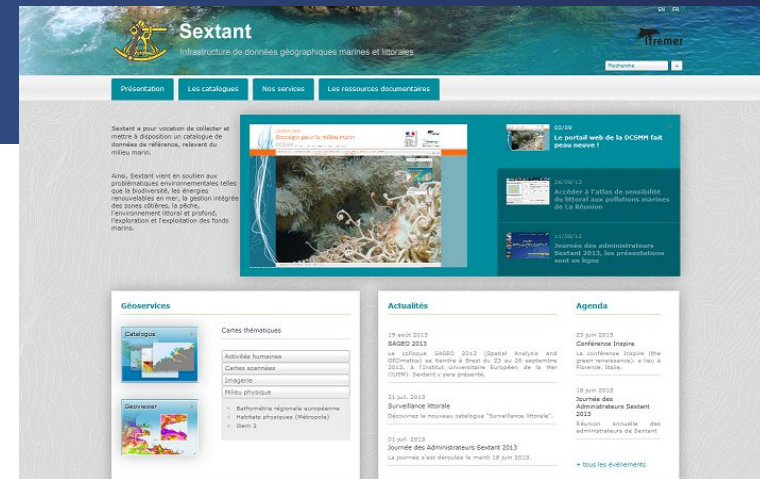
EN FR

Sextant

Infrastructure de données géographiques marines et littorales

Ifremer

Recherche

Présentation Les catalogues Nos services Les ressources documentaires

Sextant a pour vocation de collecter et mettre à disposition un catalogue de données de référence, relevant du milieu marin.

Ainsi, Sextant vient en soutien aux problématiques environnementales telles que la biodiversité, les énergies renouvelables en mer, la gestion intégrée des zones côtières, la pêche, l'environnement littoral et profond, l'exploration et l'exploitation des fonds marins.

02/09
Le portail web de la DCSMM fait peau neuve !

26/08/13
Accéder à l'atlas de sensibilité du littoral aux pollutions marines de La Réunion

11/09/13
Journée des administrateurs Sextant 2013, les présentations sont en ligne

Géoservices

Catalogue

Geoviewer

Cartes thématiques

Activités humaines
Cartes scannées
Imagerie
Milieu physique

Bathymétrie régionale européenne
Habitats physiques (Métropole)
Item 3

Actualités

19 août 2013
SAGEO 2013
Le colloque SAGEO 2013 (Spatial Analysis and GEOmatics) se tiendra à Brest du 23 au 26 septembre 2013, à l'Institut Universitaire Européen de la Mer (IUEM). Sextant y sera présenté.

21 juil. 2013
Surveillance littorale
Découvrez le nouveau catalogue "Surveillance littorale".

01 juil. 2013
Journée des Administrateurs Sextant 2013
La journée s'est déroulée le mardi 18 juin 2013.

Agenda

23 juin 2013
Conférence Inspire
La conférence Inspire (the green renaissance) a lieu à Florence, Italie.

18 juin 2013
Journée des Administrateurs Sextant 2013
Réunion annuelle des administrateurs de Sextant

+ tous les événements